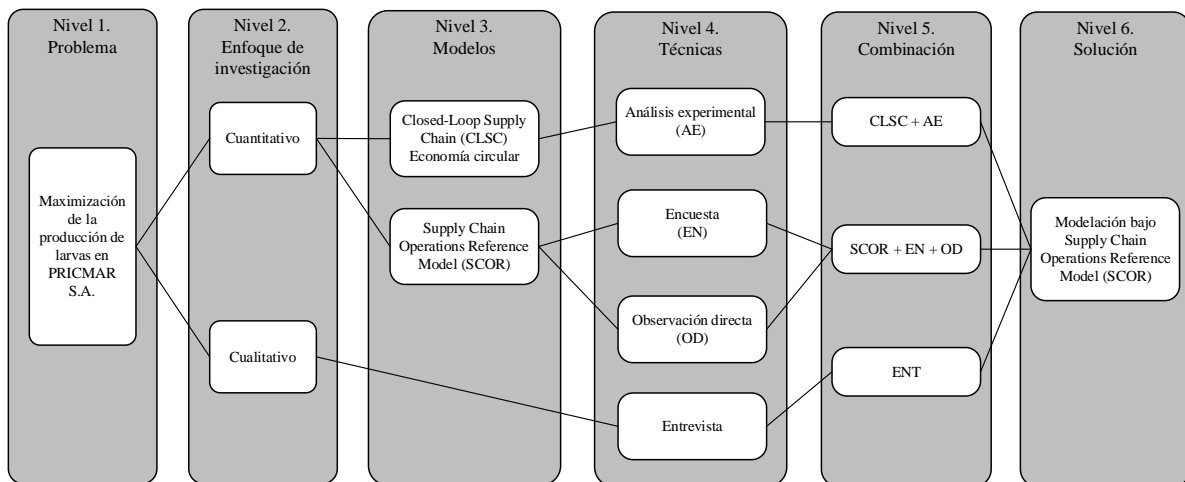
Nivel 1.
Problema

Maximización de la producción de larvas en PRICMAR S.A.

Nivel 2.
Enfoque de investigación

Cuantitativo

Cualitativo

Nivel 3.
Modelos

Closed-Loop Supply Chain (CLSC) Economía circular

Supply Chain Operations Reference Model (SCOR)

Nivel 4.
Técnicas

Análisis experimental (AE)

Encuesta (EN)

Observación directa (OD)

Entrevista

Nivel 5.
Combinación

CLSC + AE

SCOR + EN + OD

ENT

Nivel 6.
Solución

Modelación bajo Supply Chain Operations Reference Model (SCOR)